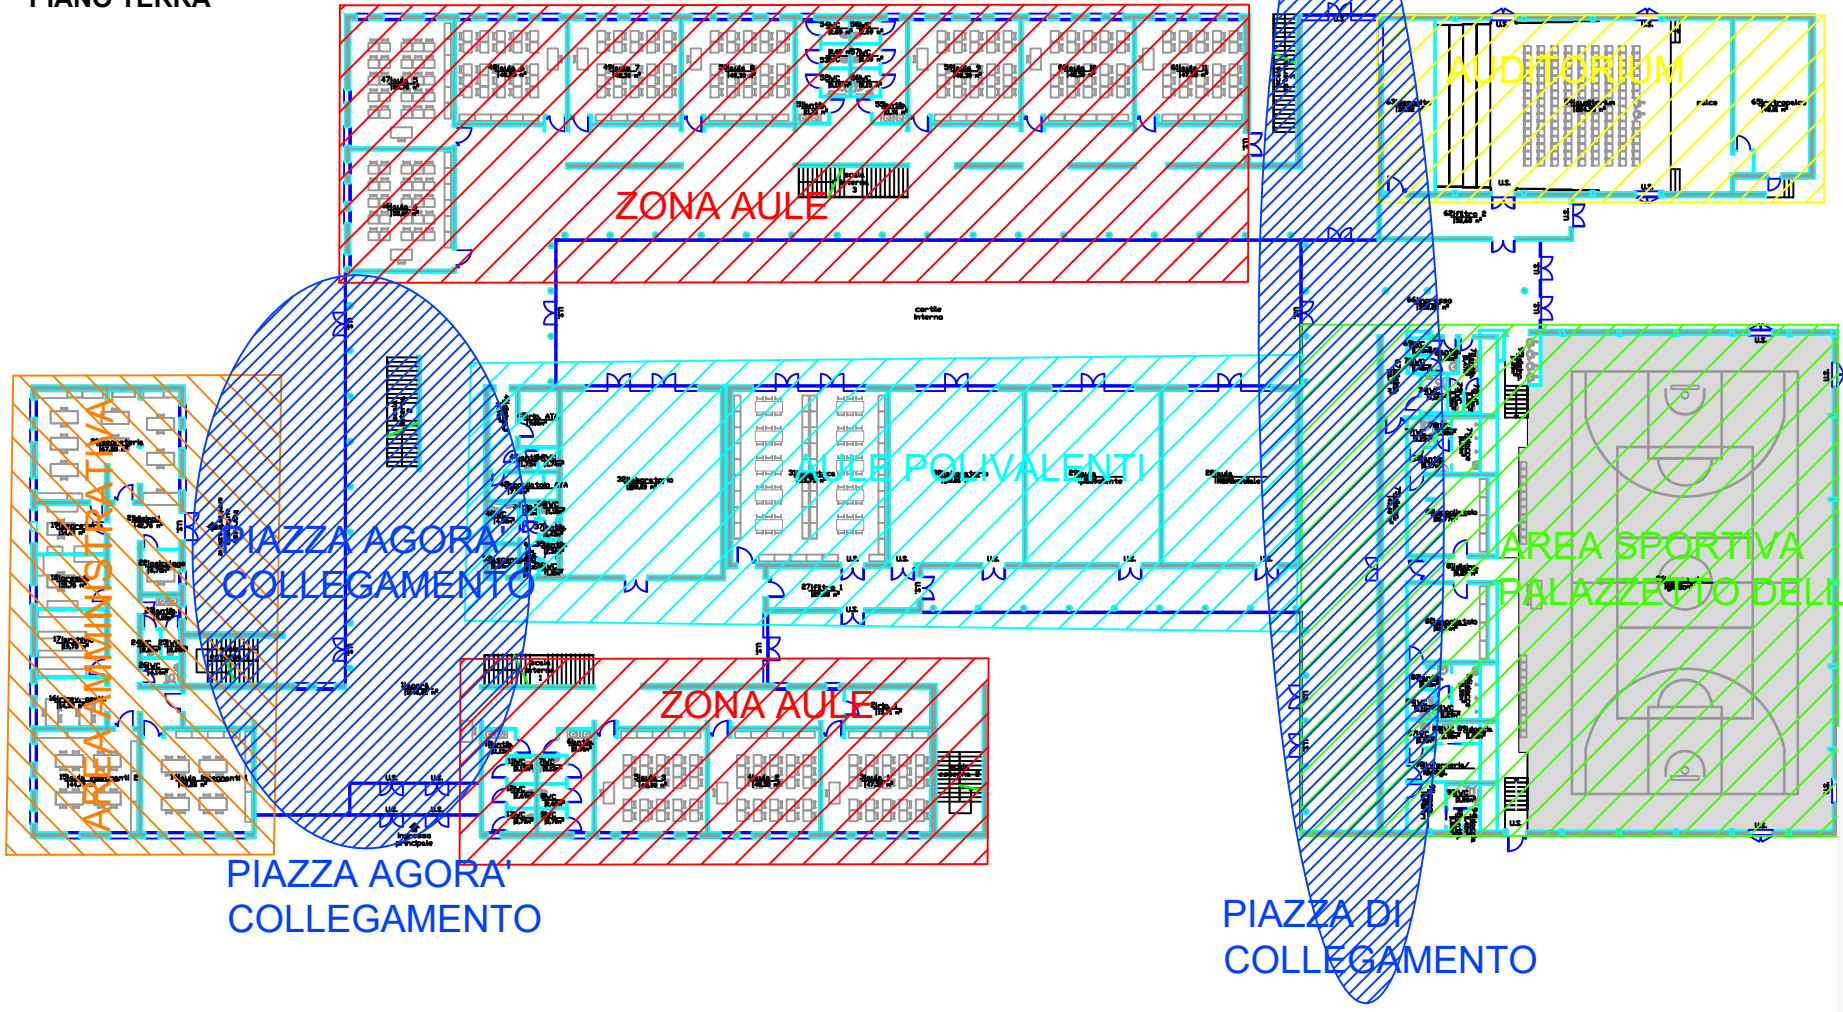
PIANO TERRA

ZONA AULE

AUDITORIUM

cortile interno

AULE POLIVALENTI

AREA AMMINISTRATIVA

PIAZZA AGORA' COLLEGAMENTO

AREA SPORTIVA PALAZZETTO DELL

ZONA AULE

PIAZZA AGORA' COLLEGAMENTO

PIAZZA DI COLLEGAMENTO